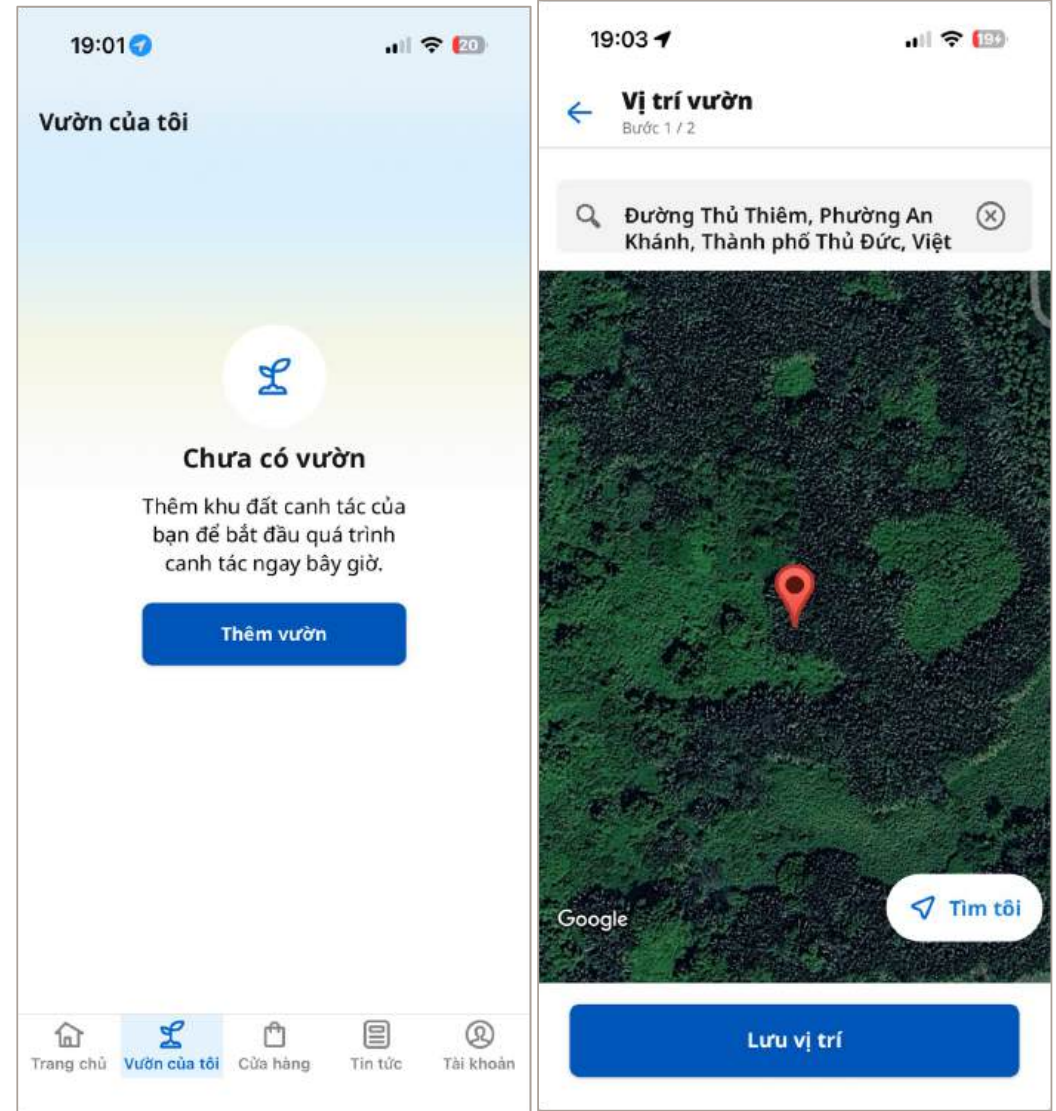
19:01

20

Vườn của tôi

Chưa có vườn

Thêm khu đất canh tác của bạn để bắt đầu quá trình canh tác ngay bây giờ.

Thêm vườn

Trang chủ Vườn của tôi Cửa hàng Tin tức Tài khoản

19:03

19+

Vị trí vườn
Bước 1 / 2

Đường Thủ Thiêm, Phường An Khánh, Thành phố Thủ Đức, Việt

Google

Tìm tôi

Lưu vị trí